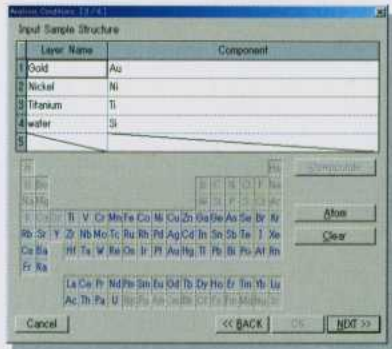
Analysis Conditions [3/4]

Input Sample Structure

| | Layer Name | Component |
|---|---|---|
| 1 | Gold | Au |
| 2 | Nickel | Ni |
| 3 | Titanium | Ti |
| 4 | wafer | Si |
| 5 | | |

Compound

Atom

Clear

Ti V Cr Mn Fe Co Ni Cu Zn Ga Ge As Se Br Kr
Rb Sr Y Zr Nb Mo Tc Ru Rh Pd Ag Cd In Sn Sb Te I Xe
Cs Ba Hf Ta W Re Os Ir Pt Au Hg Tl Pb Bi Po At Rn
Fr Ra

La Ce Pr Nd Pm Sm Eu Gd Tb Dy Ho Er Tm Yb Lu
Ac Th Pa U

Cancel

<< BACK

OK

NEXT >>